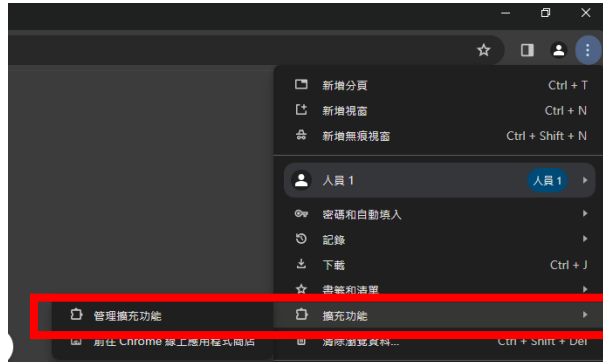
新增分頁 Ctrl + T
新增視窗 Ctrl + N
新增無痕視窗 Ctrl + Shift + N

人員 1
人員 1

密碼和自動填入
記錄
下載 Ctrl + J
書籤和清單
擴充功能
清除瀏覽資料... Ctrl + Shift + Del

管理擴充功能
前往 Chrome 線上應用程式商店